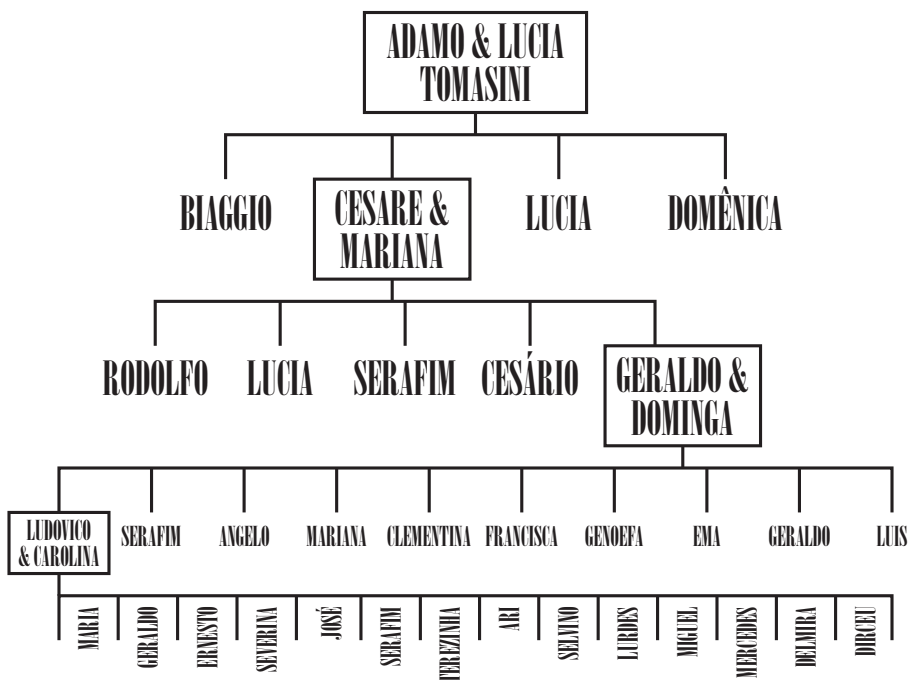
ADAMO & LUCIA TOMASINI

BIAGGIO

CESARE & MARIANA

LUCIA

DOMÊNICA

RODOLFO

LUCIA

SERAFIM

CESÁRIO

GERALDO & DOMINGA

LUDOVICO & CAROLINA

SERAFIM

ANGELO

MARIANA

CLEMENTINA

FRANCISCA

GENOEFA

EMA

GERALDO

LUIS

MARIA

GERALDO

ERNESTO

SEVERINA

JOSÉ

SERAFIM

TEREZINHA

ARI

SELVINO

LURDES

MIGUEL

MERCEDES

DELMIRA

DIRCEU